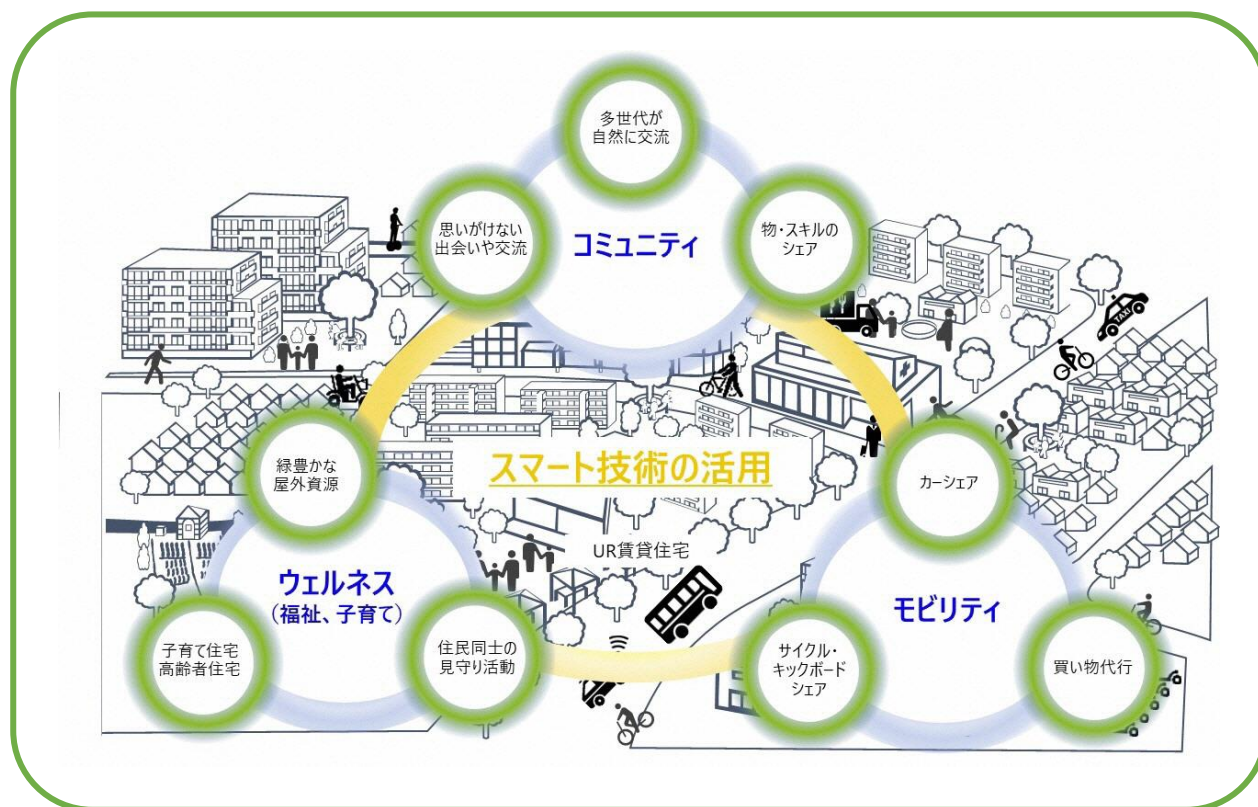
多世代が
自然に交流

思いがけない
出会いや交流

コミュニティ

物・スキルの
シェア

スマート技術の活用

緑豊かな
屋外資源

カーシェア

UR賃貸住宅

ウェルネス
（福祉、子育て）

モビリティ

子育て住宅
高齢者住宅

住民同士の
見守り活動

サイクル・
キックボード
シェア

買い物代行

TAXI